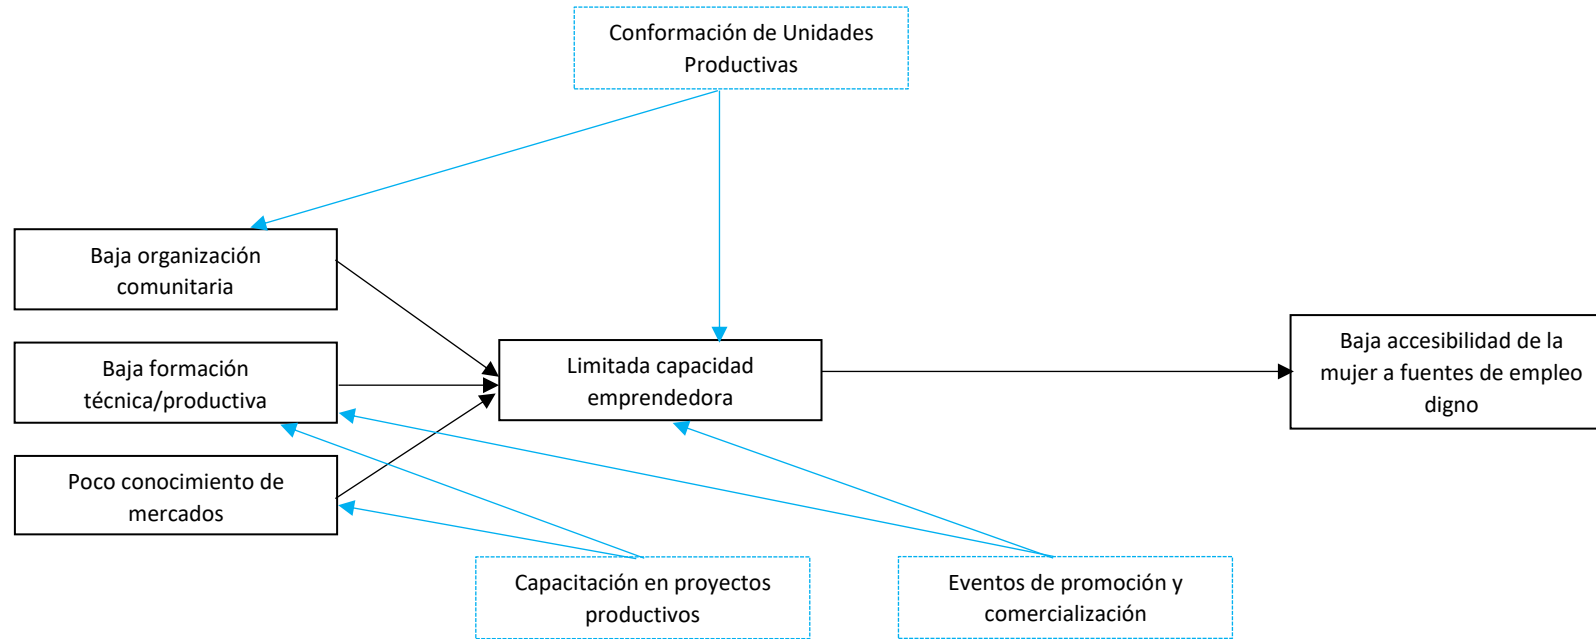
Conformación de Unidades Productivas

Baja organización comunitaria

Baja formación técnica/productiva

Poco conocimiento de mercados

Limitada capacidad emprendedora

Baja accesibilidad de la mujer a fuentes de empleo digno

Capacitación en proyectos productivos

Eventos de promoción y comercialización